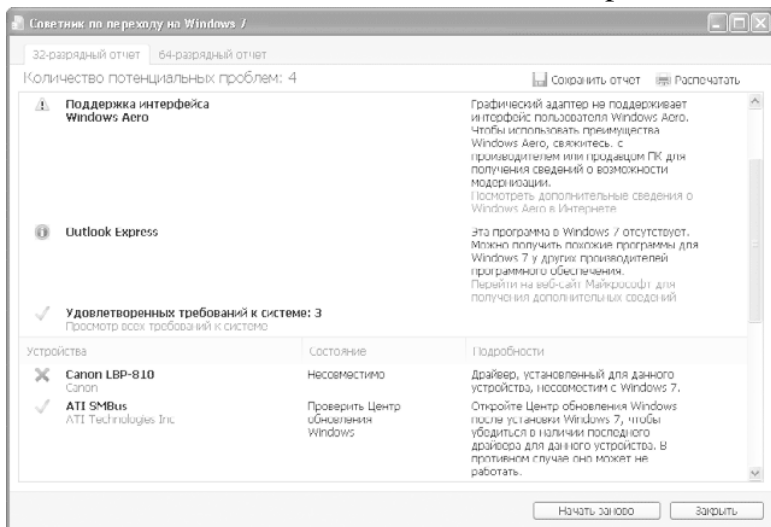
Советник по переходу на Windows 7

32-разрядный отчет | 64-разрядный отчет

Количество потенциальных проблем: 4

Сохранить отчет | Распечатать

Поддержка интерфейса Windows Aero

Графический адаптер не поддерживает интерфейс пользователя Windows Aero. Чтобы использовать преимущества Windows Aero, свяжитесь с производителем или продавцом ПК для получения сведений о возможности модернизации.
Посмотреть дополнительные сведения о Windows Aero в Интернете

Outlook Express

Эта программа в Windows 7 отсутствует. Можно получить похожие программы для Windows 7 у других производителей программного обеспечения.
Перейти на веб-сайт Майкрософт для получения дополнительных сведений

Удовлетворенных требований к системе: 3
Просмотр всех требований к системе

| Устройства | Состояние | Подробности |
|---|---|---|
| Canon LBP-810 Canon | Несовместимо | Драйвер, установленный для данного устройства, несовместим с Windows 7. |
| ATI SMBus ATI Technologies Inc | Проверить Центр обновления Windows | Откройте Центр обновления Windows после установки Windows 7, чтобы убедиться в наличии последнего драйвера для данного устройства. В противном случае оно может не работать. |

Начать заново | Закрыть